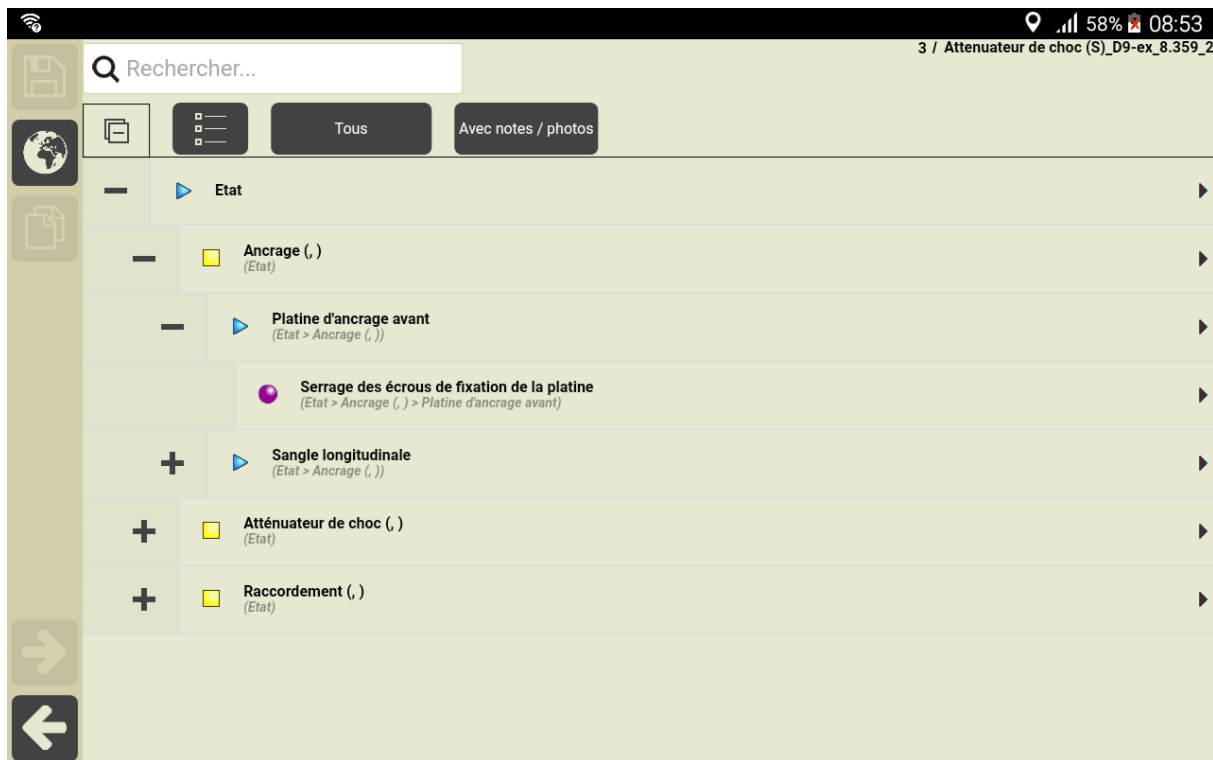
58% 08:53

3 / Attenuateur de choc (S)_D9-ex_8.359_2

Rechercher...

Tous

Avec notes / photos

Etat

Ancrage (, )
(Etat)

Platine d'ancrage avant
(Etat > Ancrage (, ))

Serrage des écrous de fixation de la platine
(Etat > Ancrage (, ) > Platine d'ancrage avant)

Sangle longitudinale
(Etat > Ancrage (, ))

Atténuateur de choc (, )
(Etat)

Raccordement (, )
(Etat)